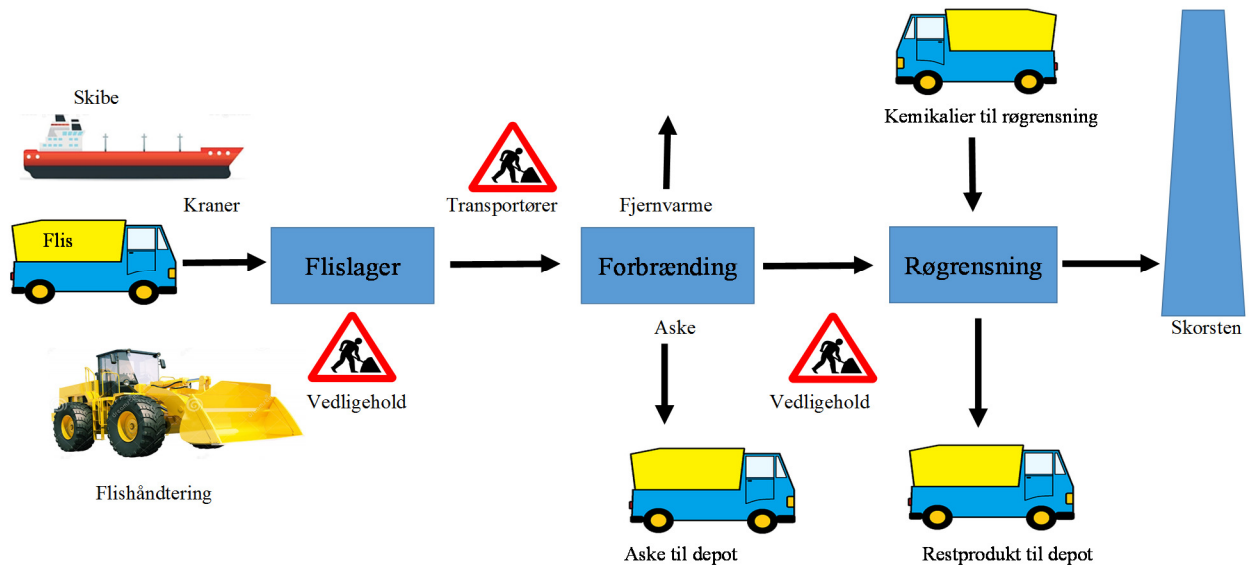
Skibe

Kraner

Flis

Flishåndtering

Flislager

Vedligehold

Transportører

Fjernvarme

Forbrænding

Aske

Aske til depot

Vedligehold

Kemikalier til røgrensning

Røgrensning

Restprodukt til depot

Skorsten